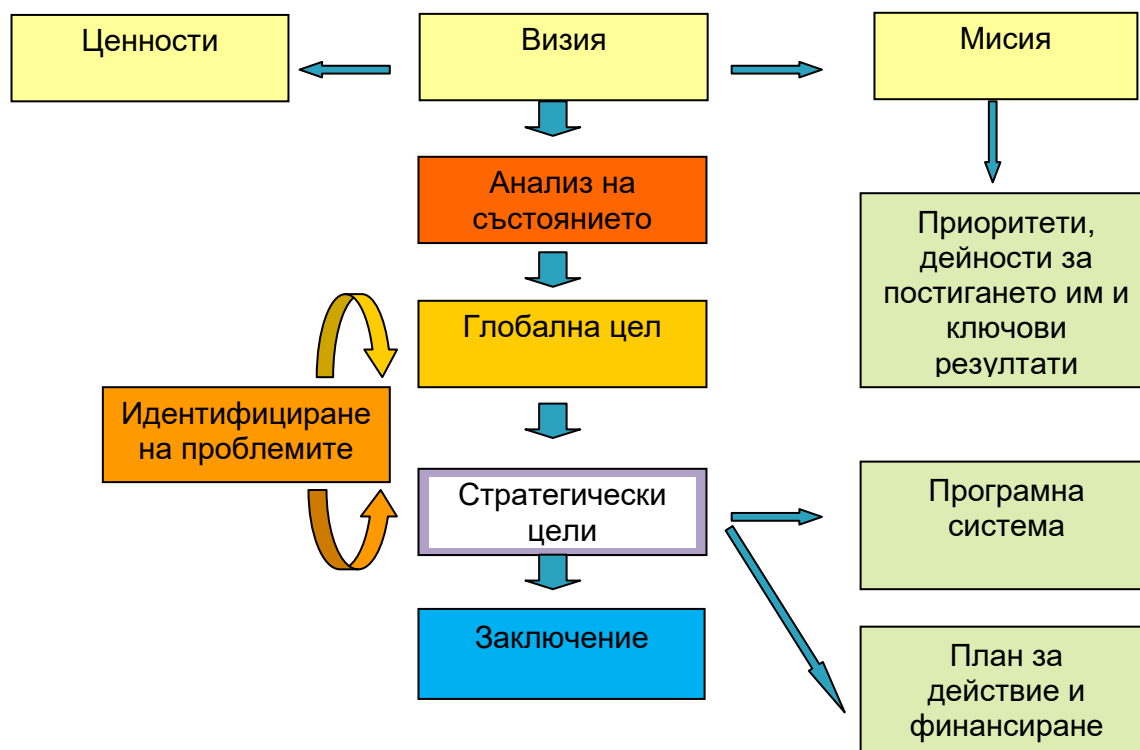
Ценности

Визия

Мисия

Анализ на състоянието

Приоритети, дейности за постигането им и ключови резултати

Глобална цел

Идентифициране на проблемите

Стратегически цели

Програмна система

Заключение

План за действие и финансиране